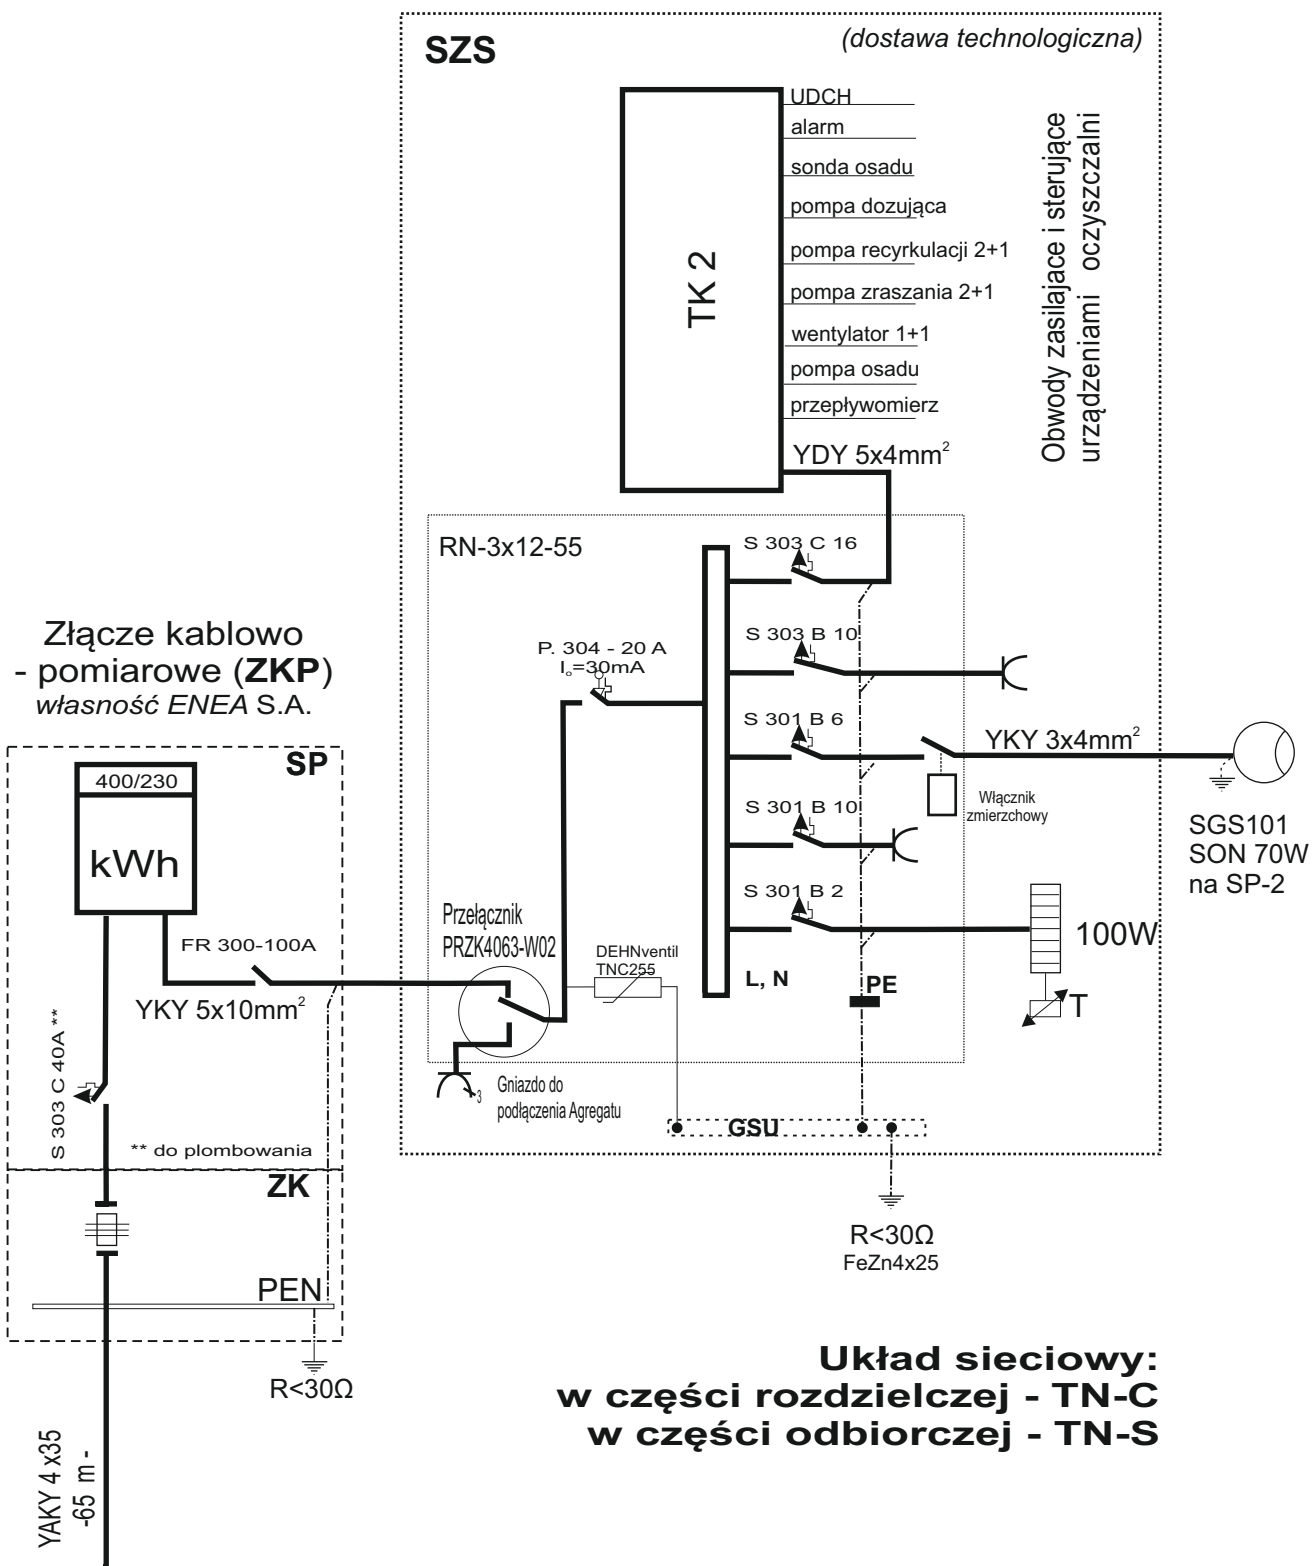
SZS
(dostawa technologiczna)

TK 2

UDCH
alarm
sonda osadu
pompa dozująca
pompa recyrkulacji 2+1
pompa zraszania 2+1
wentylator 1+1
pompa osadu
przepływomierz

Obwody zasilające i sterujące urządzeniami oczyszczalni

YDY 5x4mm$^2$

RN-3x12-55

S 303 C 16
S 303 B 10
S 301 B 6
S 301 B 10
S 301 B 2

P. 304 - 20 A
$I_o$=30mA

YKY 3x4mm$^2$

Włącznik zmierzchowy

SGS101
SON 70W
na SP-2

100W

T

L, N

PE

Przełącznik
PRZK4063-W02

DEHNventil
TNC255

Gniazdo do podłączenia Agregatu

3

GSU

R<30Ω
FeZn4x25

Złącze kablowo - pomiarowe (ZKP)
własność ENEA S.A.

SP

400/230

kWh

FR 300-100A

YKY 5x10mm$^2$

S 303 C 40A **

** do plombowania

ZK

PEN

R<30Ω

YAKY 4 x35
-65 m -

Układ sieciowy:
w części rozdzielczej - TN-C
w części odbiorczej - TN-S